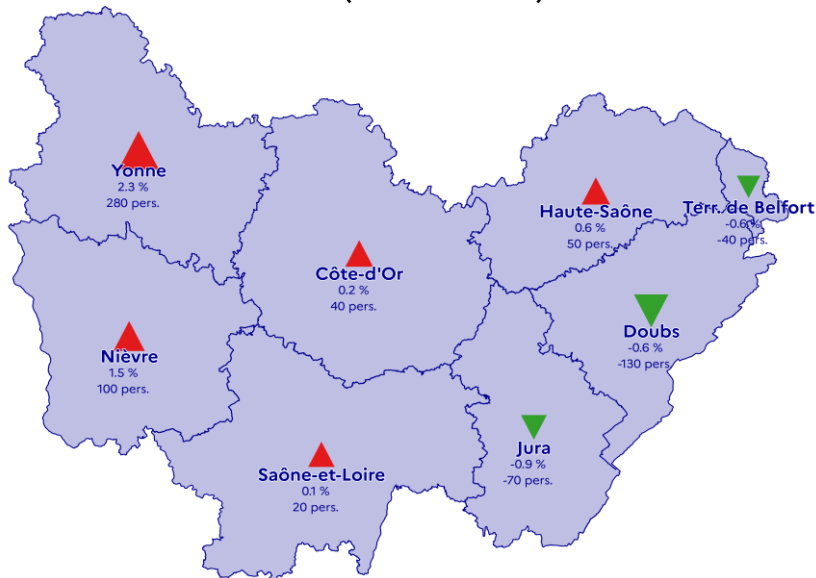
Yonne
2.3 %
280 pers.

Côte-d'Or
0.2 %
40 pers.

Haute-Saône
0.6 %
50 pers.

Terr. de Belfort
-0.6 %
-40 pers.

Nièvre
1.5 %
100 pers.

Doubs
-0.6 %
-130 pers.

Jura
-0.9 %
-70 pers.

Saône-et-Loire
0.1 %
20 pers.